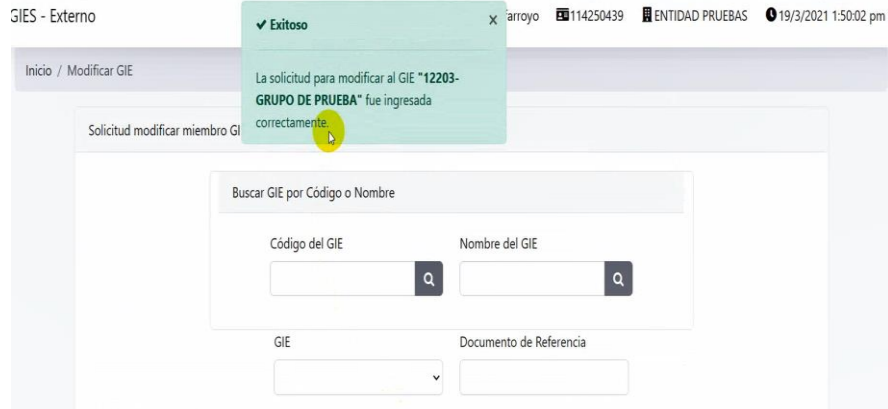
GIES - Externo

✔ Exitoso ×

La solicitud para modificar al GIE "12203-GRUPO DE PRUEBA" fue ingresada correctamente.

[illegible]arroyo 114250439 ENTIDAD PRUEBAS 19/3/2021 1:50:02 pm

Inicio / Modificar GIE

Solicitud modificar miembro GI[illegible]

Buscar GIE por Código o Nombre

Código del GIE

Nombre del GIE

GIE

Documento de Referencia